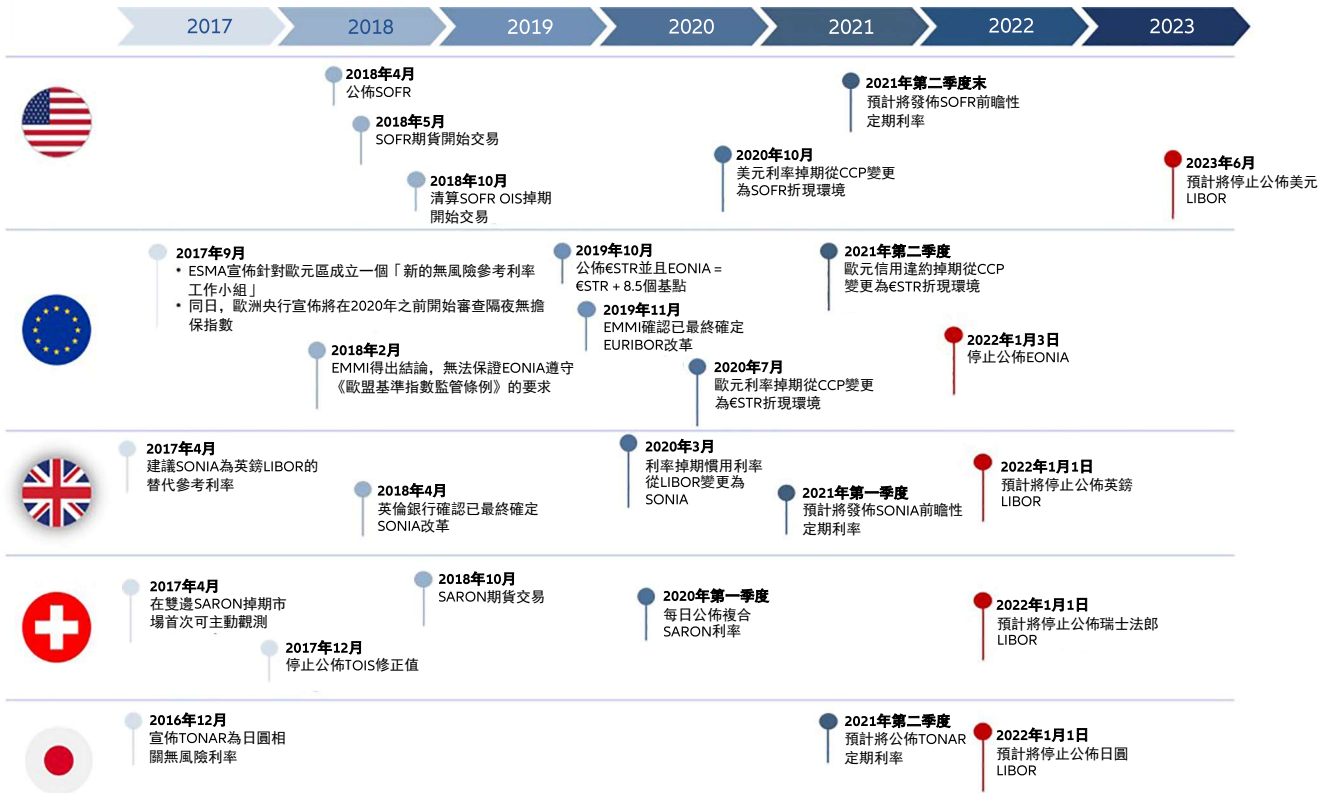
2017 2018 2019 2020 2021 2022 2023

2018年4月
公佈SOFR

2018年5月
SOFR期貨開始交易

2018年10月
清算SOFR OIS掉期開始交易

2020年10月
美元利率掉期從CCP變更為SOFR折現環境

2021年第二季度末
預計將發佈SOFR前瞻性定期利率

2023年6月
預計將停止公佈美元LIBOR

2017年9月
• ESMA宣佈針對歐元區成立一個「新的無風險參考利率工作小組」
• 同日，歐洲央行宣佈將在2020年之前開始審查隔夜無擔保指數

2018年2月
EMMI得出結論，無法保證EONIA遵守《歐盟基準指數監管條例》的要求

2019年10月
公佈€STR並且EONIA = €STR + 8.5個基點

2019年11月
EMMI確認已最終確定EURIBOR改革

2020年7月
歐元利率掉期從CCP變更為€STR折現環境

2021年第二季度
歐元信用違約掉期從CCP變更為€STR折現環境

2022年1月3日
停止公佈EONIA

2017年4月
建議SONIA為英鎊LIBOR的替代參考利率

2018年4月
英倫銀行確認已最終確定SONIA改革

2020年3月
利率掉期慣用利率從LIBOR變更為SONIA

2021年第一季度
預計將發佈SONIA前瞻性定期利率

2022年1月1日
預計將停止公佈英鎊LIBOR

2017年4月
在雙邊SARON掉期市場首次可主動觀測

2017年12月
停止公佈TOIS修正值

2018年10月
SARON期貨交易

2020年第一季度
每日公佈複合SARON利率

2022年1月1日
預計將停止公佈瑞士法郎LIBOR

2016年12月
宣佈TONAR為日圓相關無風險利率

2021年第二季度
預計將公佈TONAR定期利率

2022年1月1日
預計將停止公佈日圓LIBOR